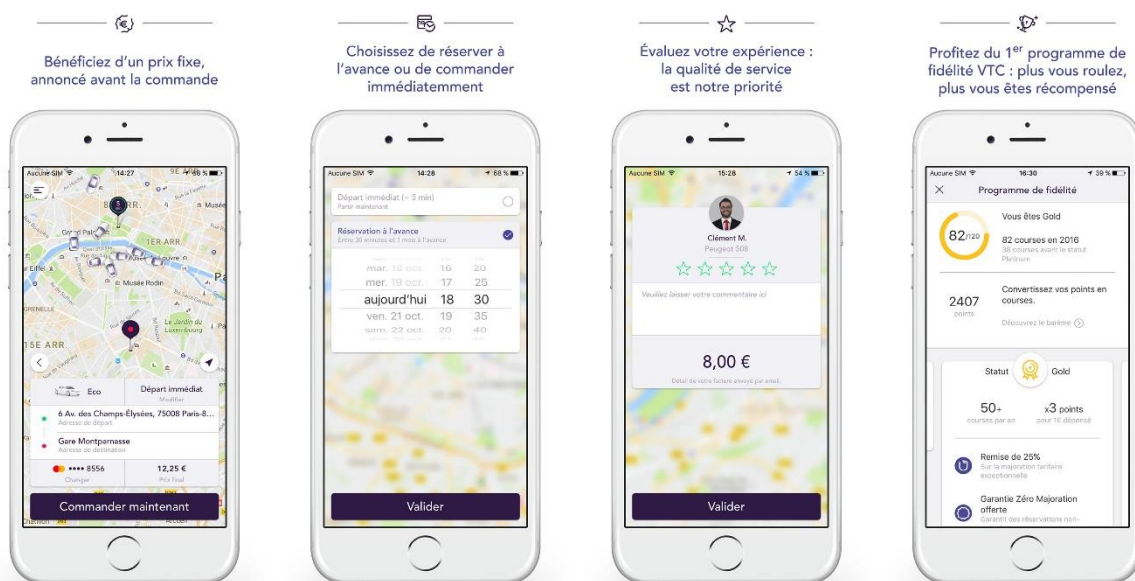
Bénéficiez d'un prix fixe, annoncé avant la commande

Aucune SIM 14:27 68 %

8E ARR.

1ER ARR.

Musée Rodin

Le Jardin du Luxembourg

15E ARR.

Eco

Départ immédiat
Modifier

6 Av. des Champs-Élysées, 75008 Paris-8...
Adresse de départ

Gare Montparnasse
Adresse de destination

•••• 8556
Changer

12,25 €
Prix final

Commander maintenant

Choisissez de réserver à l'avance ou de commander immédiatemment

Aucune SIM 14:28 68 %

Départ immédiat (~ 5 min)
Partir maintenant

Réservation à l'avance
Entre 30 minutes et 1 mois à l'avance

mar. 18 oct. 16 20
mer. 19 oct. 17 25
aujourd'hui 18 30
ven. 21 oct. 19 35
sam. 22 oct. 20 40

Valider

Évaluez votre expérience : la qualité de service est notre priorité

Aucune SIM 15:28 54 %

Clément M.
Peugeot 508

Veuillez laisser votre commentaire ici

8,00 €
Détail de votre facture envoyé par email.

Valider

Profitez du 1$^{er}$ programme de fidélité VTC : plus vous roulez, plus vous êtes récompensé

Aucune SIM 16:30 39 %

Programme de fidélité

82/120

Vous êtes Gold

82 courses en 2016
38 courses avant le statut Platinum

2407
points

Convertissez vos points en courses.

Découvrez le barème

Statut Gold

50+
courses par an

x3 points
pour 1€ dépensé

Remise de 25%
Sur la majoration tarifaire exceptionnelle

Garantie Zéro Majoration offerte
Garantit des réservations non-